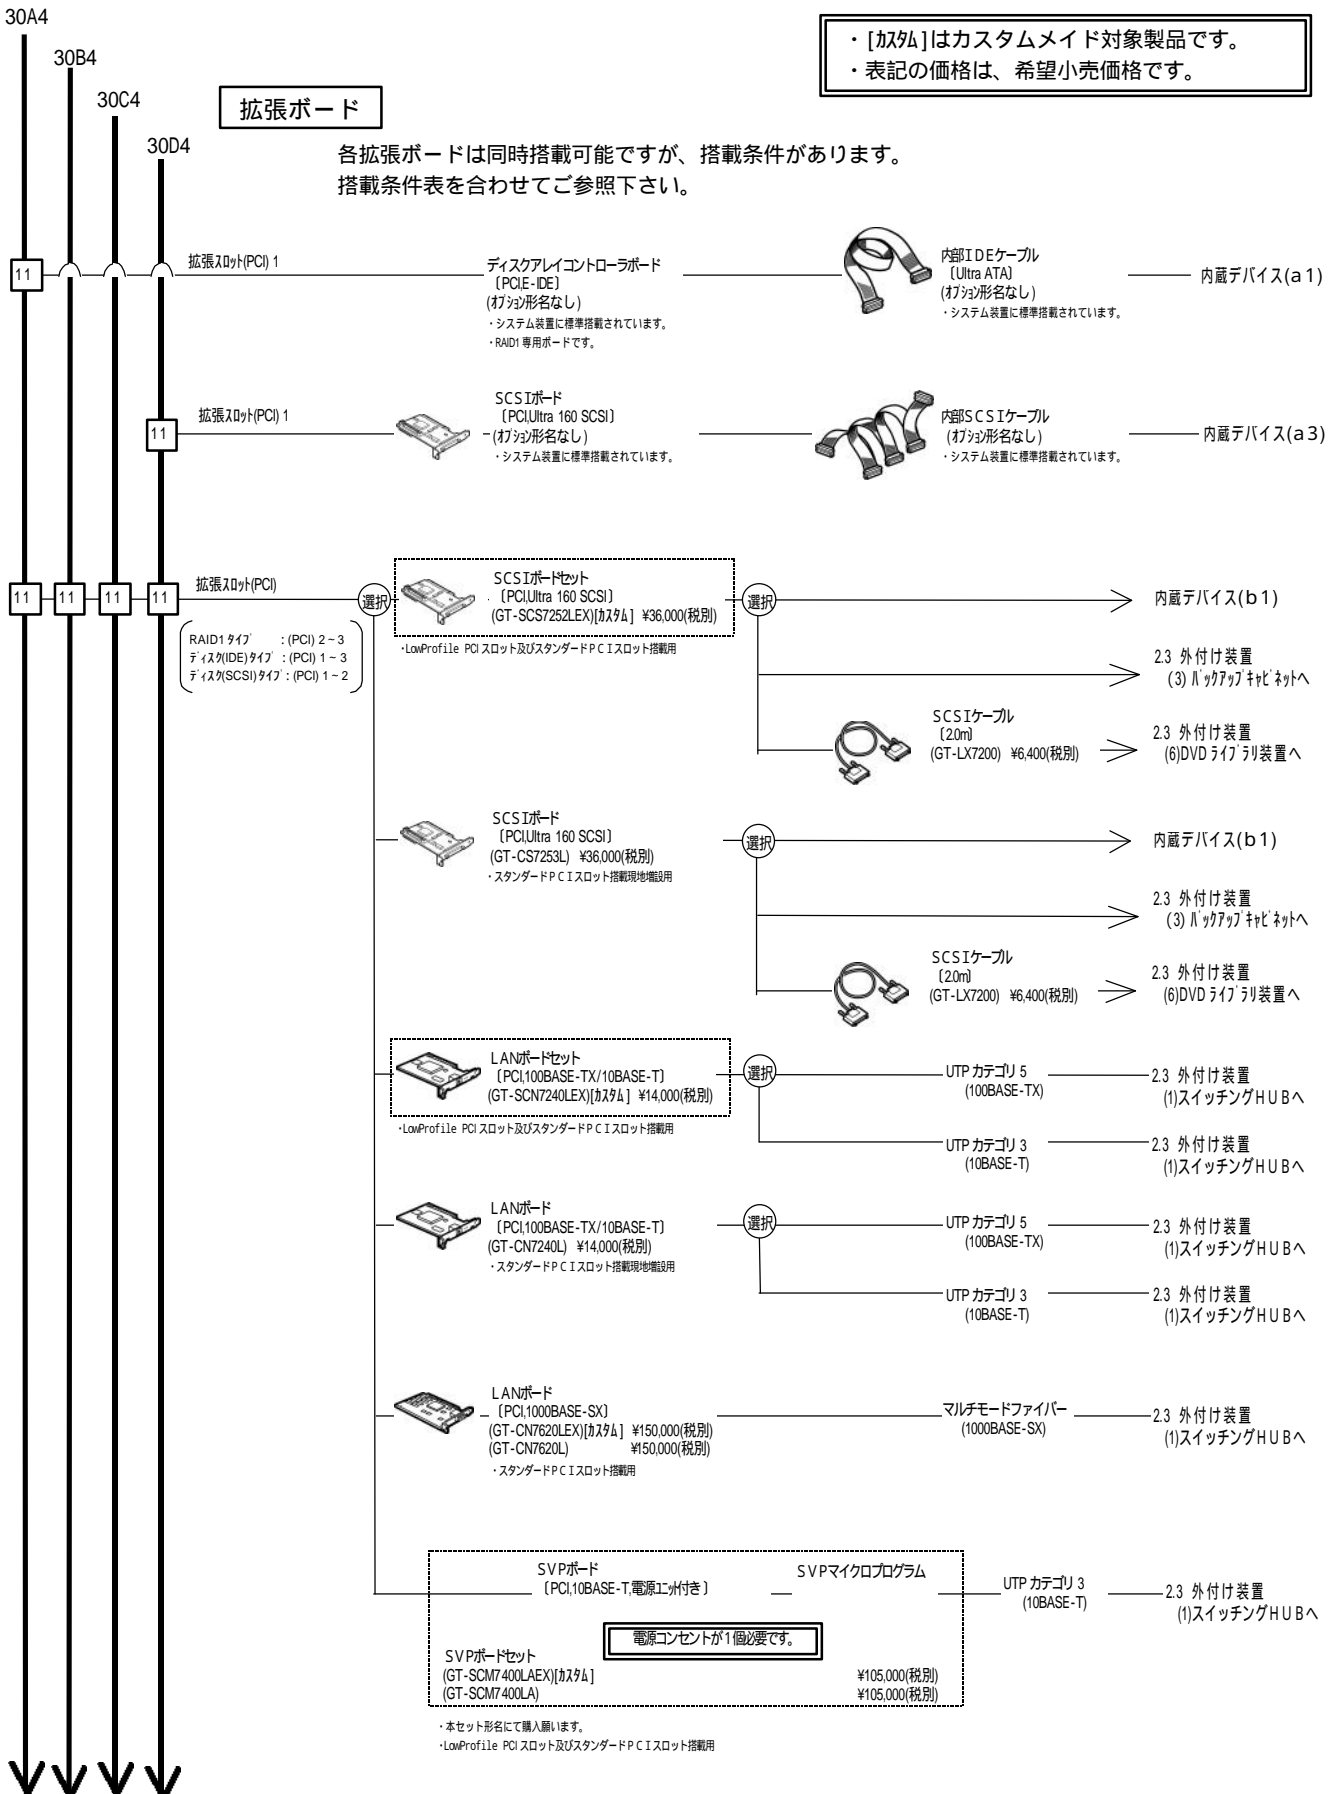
30A4
30B4
30C4
30D4

拡張ボード

・[ｶｽﾀﾑ]はカスタムメイド対象製品です。
・表記の価格は、希望小売価格です。

各拡張ボードは同時搭載可能ですが、搭載条件があります。
搭載条件表を合わせてご参照下さい。

11
拡張ｽﾛｯﾄ(PCI) 1
ディスクアレイコントローラボード
〔PCI,E-IDE〕
(ｵﾌﾟｼｮﾝ形名なし)
・システム装置に標準搭載されています。
・RAID1 専用ボードです。
内部IDEケーブル
〔Ultra ATA〕
(ｵﾌﾟｼｮﾝ形名なし)
・システム装置に標準搭載されています。
内蔵デバイス(a1)

11
拡張ｽﾛｯﾄ(PCI) 1
SCSIボード
〔PCI,Ultra 160 SCSI〕
(ｵﾌﾟｼｮﾝ形名なし)
・システム装置に標準搭載されています。
内部SCSIケーブル
(ｵﾌﾟｼｮﾝ形名なし)
・システム装置に標準搭載されています。
内蔵デバイス(a3)

11 11 11 11
拡張ｽﾛｯﾄ(PCI)
RAID1ﾀｲﾌﾟ : (PCI) 2～3
ﾃﾞｨｽｸ(IDE)ﾀｲﾌﾟ : (PCI) 1～3
ﾃﾞｨｽｸ(SCSI)ﾀｲﾌﾟ : (PCI) 1～2
選択
SCSIボードセット
〔PCI,Ultra 160 SCSI〕
(GT-SCS7252LEX)[ｶｽﾀﾑ] ¥36,000(税別)
・LowProfile PCI スロット及びスタンダードPCIスロット搭載用
選択
内蔵デバイス(b1)
2.3 外付け装置
(3) ﾊﾞｯｸｱｯﾌﾟｷｬﾋﾞﾈｯﾄへ
SCSIケーブル
〔2.0m〕
(GT-LX7200) ¥6,400(税別)
2.3 外付け装置
(6)DVD ﾗｲﾌﾞﾗﾘ装置へ

SCSIボード
〔PCI,Ultra 160 SCSI〕
(GT-CS7253L) ¥36,000(税別)
・スタンダードPCIスロット搭載現地増設用
選択
内蔵デバイス(b1)
2.3 外付け装置
(3) ﾊﾞｯｸｱｯﾌﾟｷｬﾋﾞﾈｯﾄへ
SCSIケーブル
〔2.0m〕
(GT-LX7200) ¥6,400(税別)
2.3 外付け装置
(6)DVD ﾗｲﾌﾞﾗﾘ装置へ

LANボードセット
〔PCI,100BASE-TX/10BASE-T〕
(GT-SCN7240LEX)[ｶｽﾀﾑ] ¥14,000(税別)
・LowProfile PCI スロット及びスタンダードPCIスロット搭載用
選択
UTP カテゴリ 5
(100BASE-TX)
2.3 外付け装置
(1)スイッチングHUBへ
UTP カテゴリ 3
(10BASE-T)
2.3 外付け装置
(1)スイッチングHUBへ

LANボード
〔PCI,100BASE-TX/10BASE-T〕
(GT-CN7240L) ¥14,000(税別)
・スタンダードPCIスロット搭載現地増設用
選択
UTP カテゴリ 5
(100BASE-TX)
2.3 外付け装置
(1)スイッチングHUBへ
UTP カテゴリ 3
(10BASE-T)
2.3 外付け装置
(1)スイッチングHUBへ

LANボード
〔PCI,1000BASE-SX〕
(GT-CN7620LEX)[ｶｽﾀﾑ] ¥150,000(税別)
(GT-CN7620L) ¥150,000(税別)
・スタンダードPCIスロット搭載用
マルチモードファイバー
(1000BASE-SX)
2.3 外付け装置
(1)スイッチングHUBへ

SVPボード
〔PCI,10BASE-T,電源ﾕﾆｯﾄ付き〕
SVPマイクロプログラム
UTP カテゴリ 3
(10BASE-T)
2.3 外付け装置
(1)スイッチングHUBへ
電源コンセントが1個必要です。
SVPボードセット
(GT-SCM7400LAEX)[ｶｽﾀﾑ] ¥105,000(税別)
(GT-SCM7400LA) ¥105,000(税別)
・本セット形名にて購入願います。
・LowProfile PCI スロット及びスタンダードPCIスロット搭載用